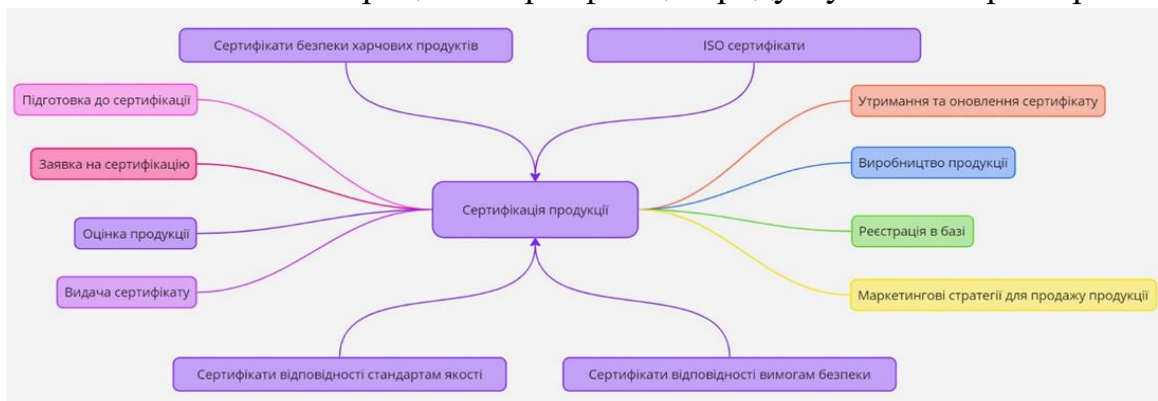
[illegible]

Сертифікати безпеки харчових продуктів

ISO сертифікати

Підготовка до сертифікації

Заявка на сертифікацію

Оцінка продукції

Видача сертифікату

Сертифікація продукції

Утримання та оновлення сертифікату

Виробництво продукції

Реєстрація в базі

Маркетингові стратегії для продажу продукції

Сертифікати відповідності стандартам якості

Сертифікати відповідності вимогам безпеки